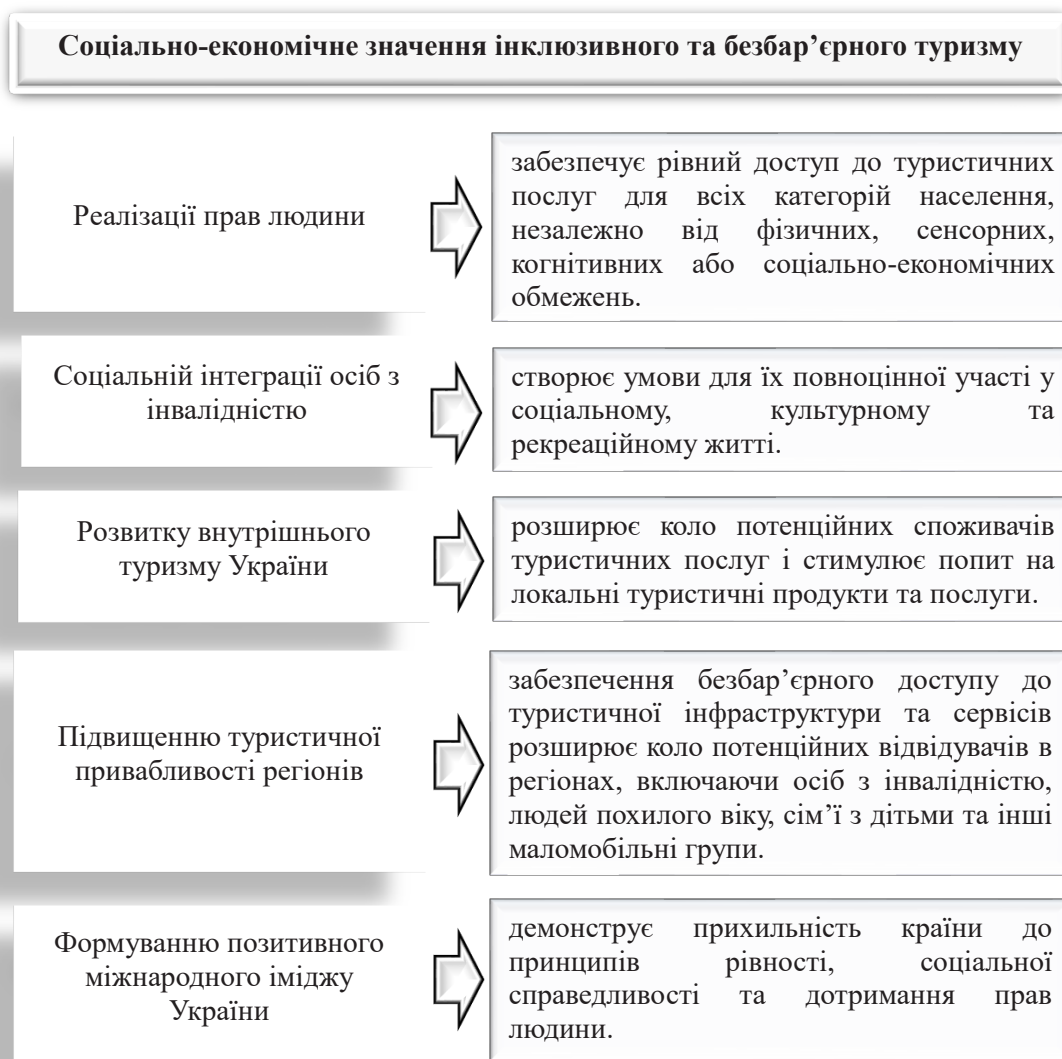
Соціально-економічне значення інклюзивного та безбар'єрного туризму

Реалізації прав людини

забезпечує рівний доступ до туристичних послуг для всіх категорій населення, незалежно від фізичних, сенсорних, когнітивних або соціально-економічних обмежень.

Соціальній інтеграції осіб з інвалідністю

створює умови для їх повноцінної участі у соціальному, культурному та рекреаційному житті.

Розвитку внутрішнього туризму України

розширює коло потенційних споживачів туристичних послуг і стимулює попит на локальні туристичні продукти та послуги.

Підвищенню туристичної привабливості регіонів

забезпечення безбар'єрного доступу до туристичної інфраструктури та сервісів розширює коло потенційних відвідувачів в регіонах, включаючи осіб з інвалідністю, людей похилого віку, сім'ї з дітьми та інші маломобільні групи.

Формуванню позитивного міжнародного іміджу України

демонструє прихильність країни до принципів рівності, соціальної справедливості та дотримання прав людини.